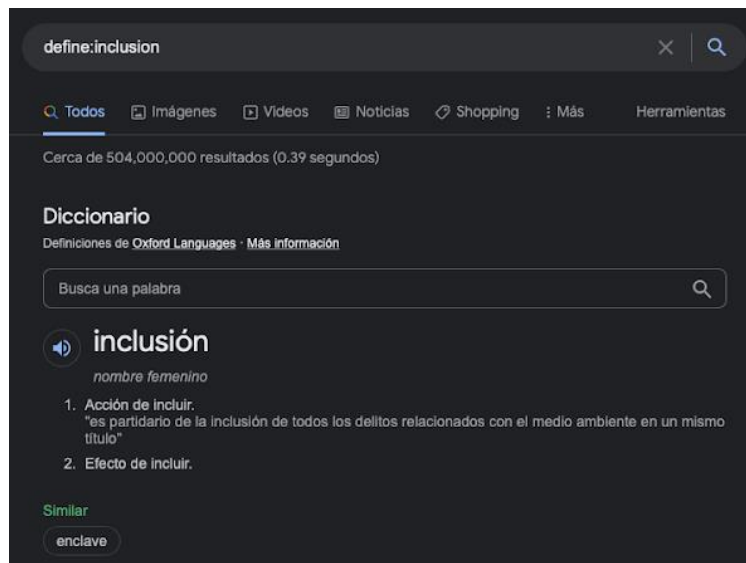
define:inclusion

Todos Imágenes Videos Noticias Shopping : Más Herramientas

Cerca de 504,000,000 resultados (0.39 segundos)

Diccionario
Definiciones de Oxford Languages · Más información

Busca una palabra

inclusión
nombre femenino

1. Acción de incluir.
"es partidario de la inclusión de todos los delitos relacionados con el medio ambiente en un mismo título"
2. Efecto de incluir.

Similar
enclave